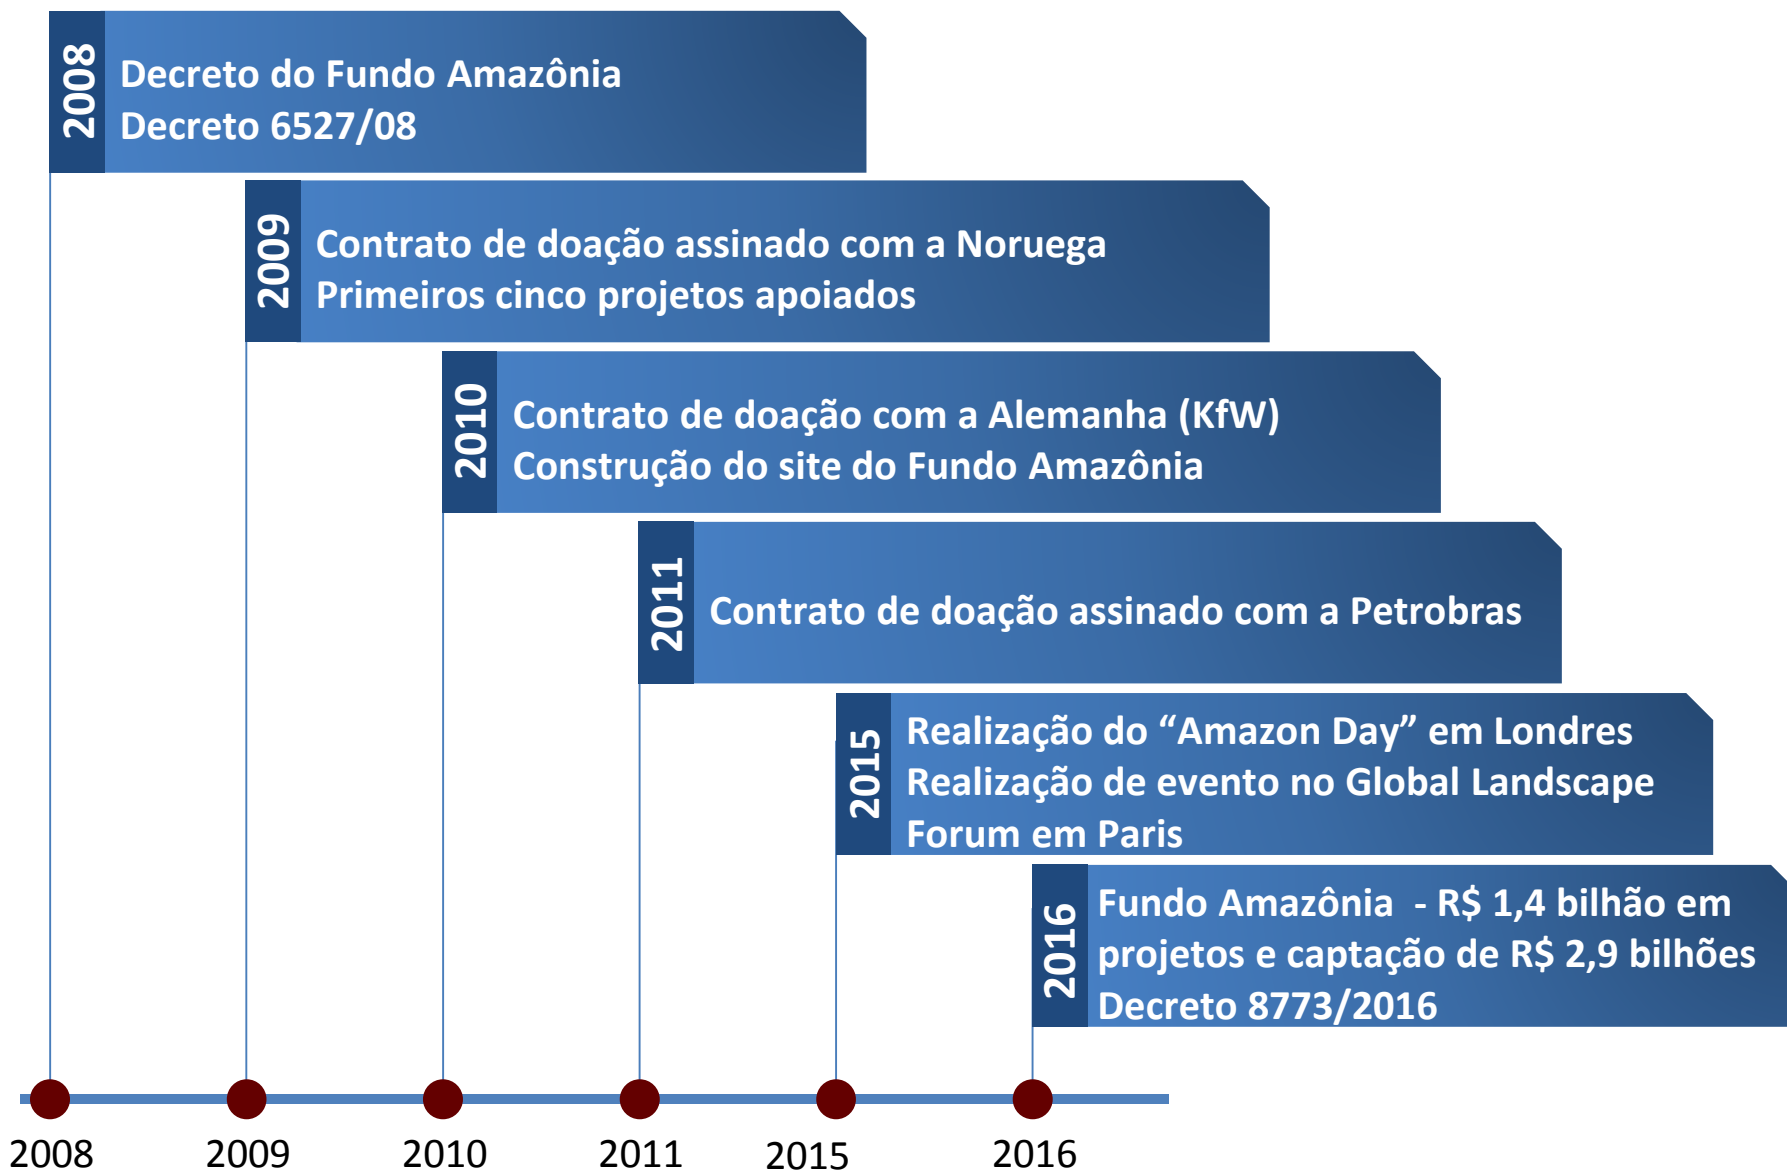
2008
Decreto do Fundo Amazônia
Decreto 6527/08

2009
Contrato de doação assinado com a Noruega
Primeiros cinco projetos apoiados

2010
Contrato de doação com a Alemanha (KfW)
Construção do site do Fundo Amazônia

2011
Contrato de doação assinado com a Petrobras

2015
Realização do “Amazon Day” em Londres
Realização de evento no Global Landscape Forum em Paris

2016
Fundo Amazônia - R$ 1,4 bilhão em projetos e captação de R$ 2,9 bilhões
Decreto 8773/2016

2008 2009 2010 2011 2015 2016